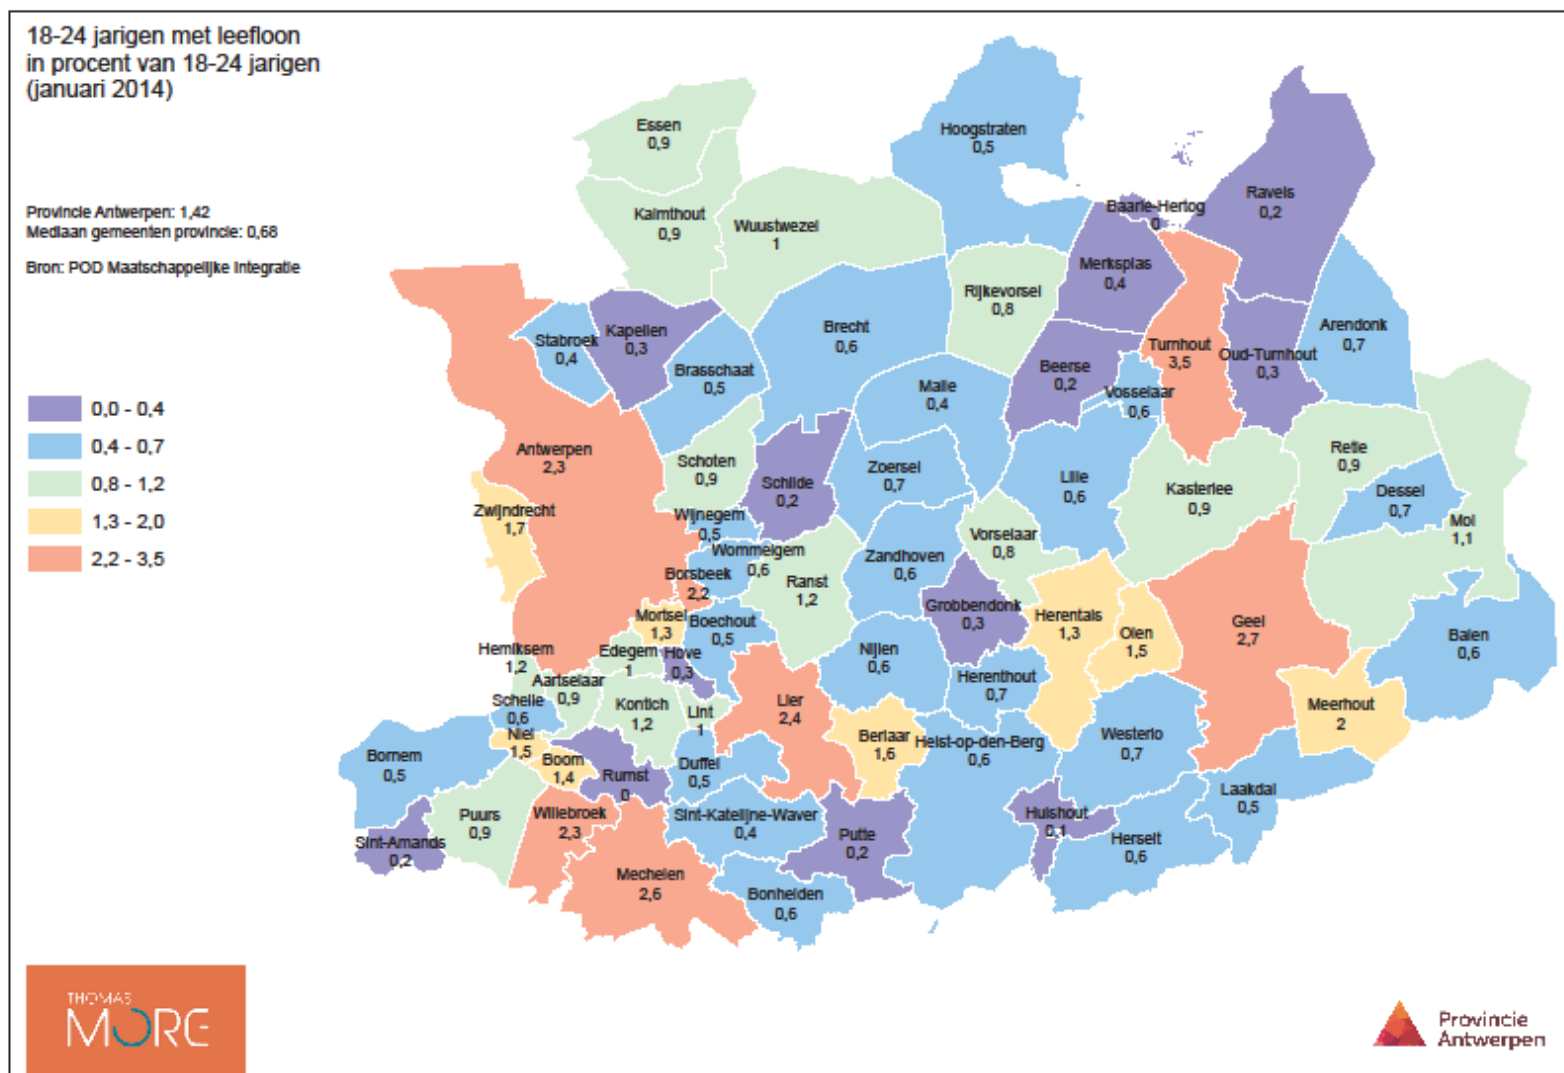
18-24 jarigen met leefloon in procent van 18-24 jarigen (januari 2014)

Provincie Antwerpen: 1,42
Mediaan gemeenten provincie: 0,68

Bron: POD Maatschappelijke Integratie

0,0 - 0,4
0,4 - 0,7
0,8 - 1,2
1,3 - 2,0
2,2 - 3,5

Essen 0,9
Hoogstraten 0,5
Kalmthout 0,9
Wuustwezel 1
Baarle-Hertog 0
Ravels 0,2
Merksplas 0,4
Rijkevorsel 0,8
Stabroek 0,4
Kapellen 0,3
Brecht 0,6
Turnhout 3,5
Oud-Turnhout 0,3
Arendonk 0,7
Brasschaat 0,5
Beerse 0,2
Malle 0,4
Vosselaar 0,6
Antwerpen 2,3
Schoten 0,9
Retie 0,9
Zoersel 0,7
Lille 0,6
Kasterlee 0,9
Dessel 0,7
Schilde 0,2
Zwijndrecht 1,7
Wijnegem 0,5
Mol 1,1
Wommelgem 0,6
Vorselaar 0,8
Zandhoven 0,6
Borsbeek 2,2
Ranst 1,2
Grobbendonk 0,3
Herentals 1,3
Geel 2,7
Mortsel 1,3
Boechout 0,5
Olen 1,5
Balen 0,6
Hemiksem 1,2
Edegem 1
Hove 0,3
Nijlen 0,6
Aartselaar 0,9
Herenthout 0,7
Schelle 0,6
Kontich 1,2
Lint 1
Lier 2,4
Meerhout 2
Niel 1,5
Berlaar 1,6
Heist-op-den-Berg 0,6
Westerlo 0,7
Bornem 0,5
Boom 1,4
Duffel 0,5
Rumst 0
Laakdal 0,5
Puurs 0,9
Willebroek 2,3
Sint-Katelijne-Waver 0,4
Hulshout 0,1
Putte 0,2
Herselt 0,6
Sint-Amands 0,2
Mechelen 2,6
Bonheiden 0,6

THOMAS MORE

Provincie Antwerpen